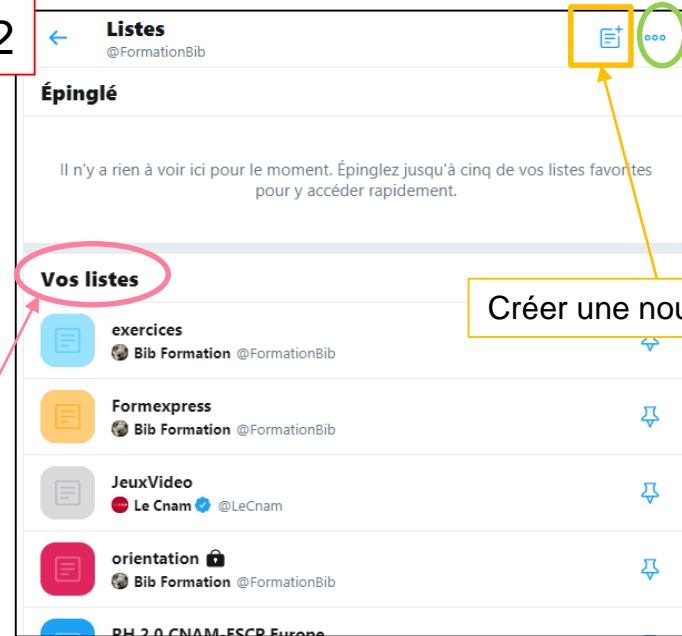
2

Listes
@FormationBib

Épinglé

Il n'y a rien à voir ici pour le moment. Épinglez jusqu'à cinq de vos listes favorites pour y accéder rapidement.

Vos listes

Créer une nou

exercices
Bib Formation @FormationBib

Formexpress
Bib Formation @FormationBib

JeuxVideo
Le Cnam @LeCnam

orientation
Bib Formation @FormationBib

RH 2.0 CNAM-ESCP Europe